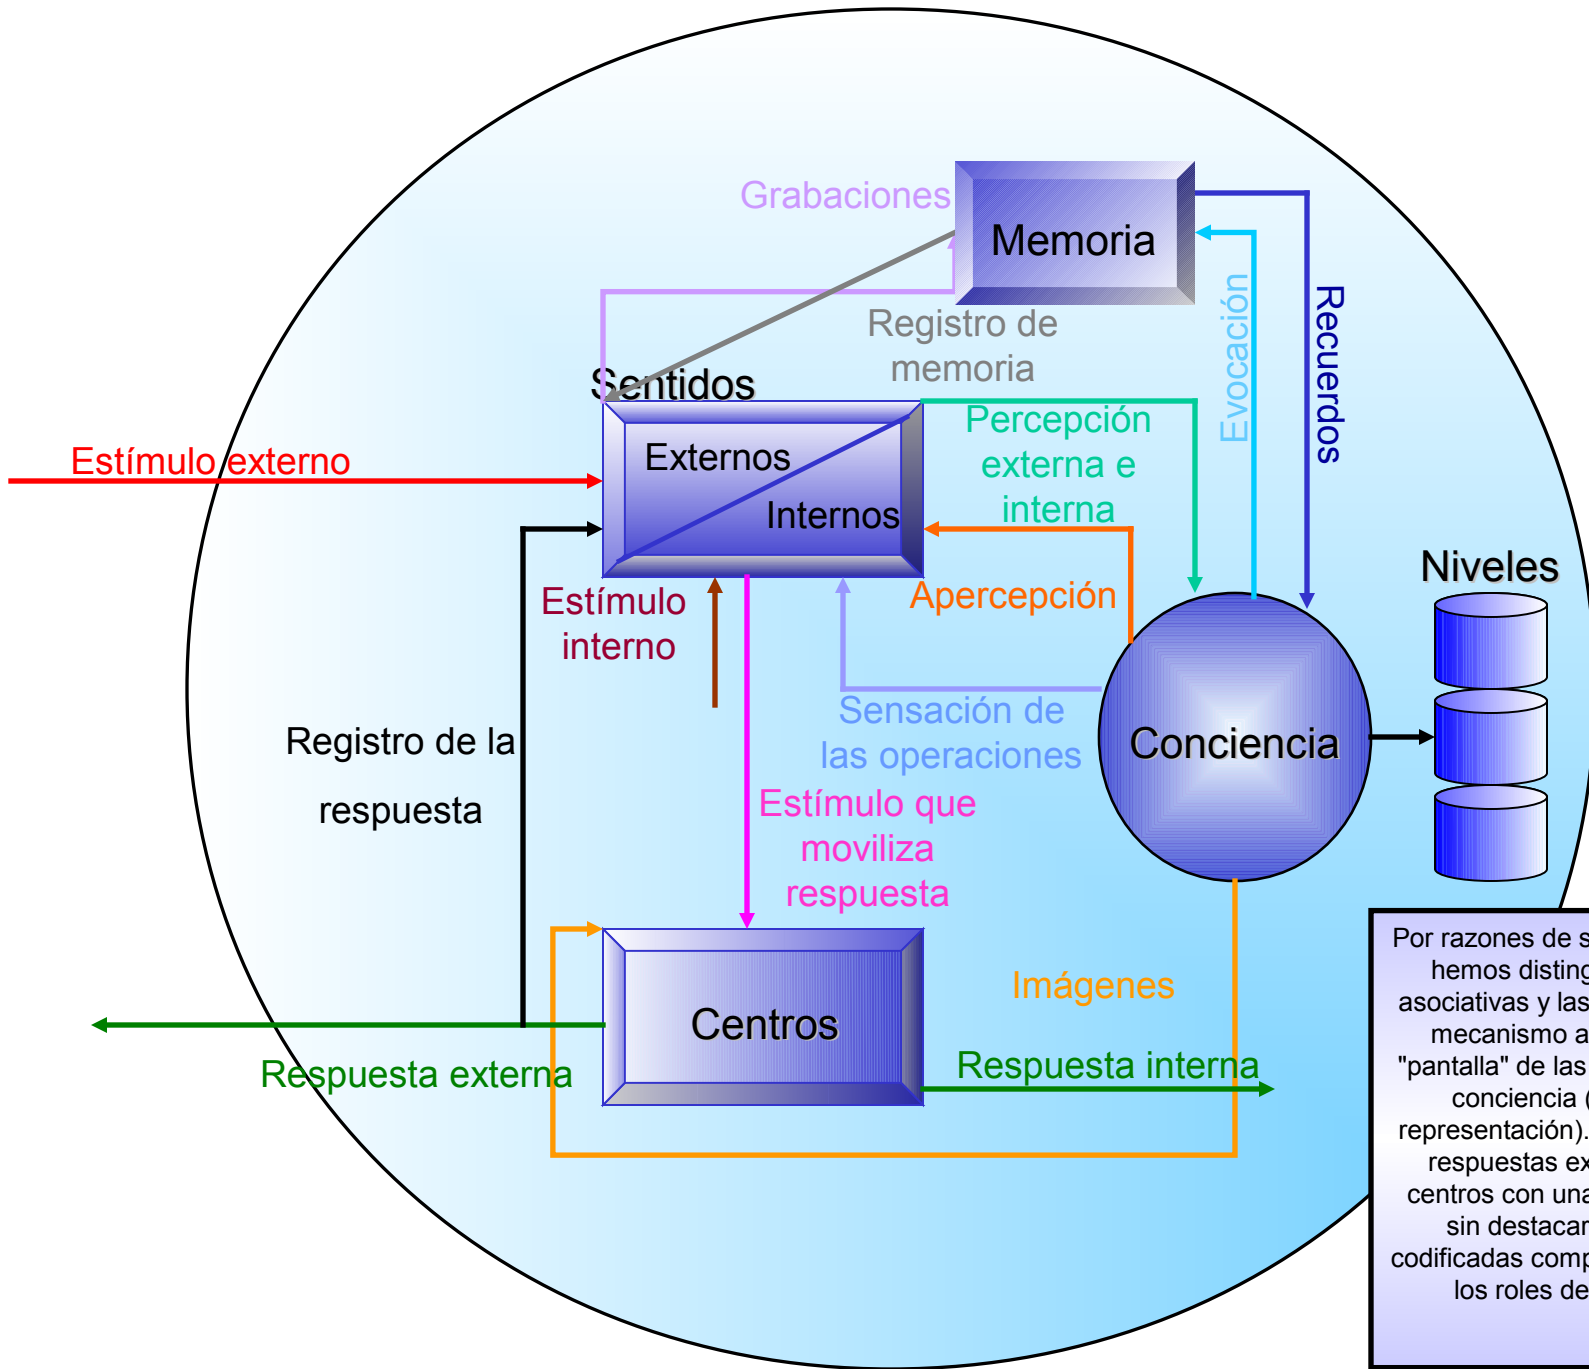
Grabaciones

Memoria

Registro de memoria

Evocación

Recuerdos

Sentidos

Externos

Internos

Estímulo externo

Percepción externa e interna

Apercepción

Estímulo interno

Niveles

Conciencia

Sensación de las operaciones

Registro de la respuesta

Estímulo que moviliza respuesta

Imágenes

Centros

Respuesta externa

Respuesta interna

Por razones de s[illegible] hemos disting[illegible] asociativas y las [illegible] mecanismo a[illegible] "pantalla" de las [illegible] conciencia ([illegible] representación). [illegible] respuestas ex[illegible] centros con una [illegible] sin destacar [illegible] codificadas comp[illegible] los roles de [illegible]